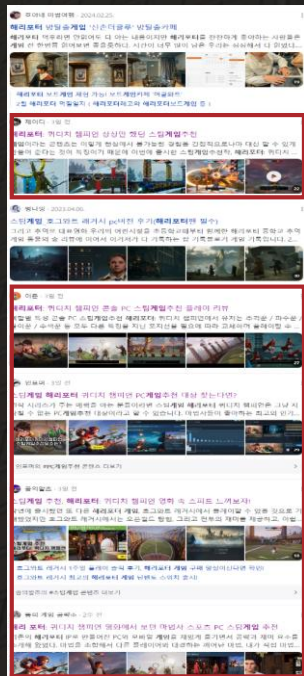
2024.02.25

해리포터 방탈출게임 '신촌마법출' 방탈출카페

해리포터 보드게임 재밌 개임 보드게임카페 추천할만한

2월 해리포터 어둠장기 : 해리포터퀴즈와 해리포터보드게임 중

해리포터: 퀴디치 챔피언 상상만 했던 스팀게임추천

2023.04.06

스팀게임 호그와트 레거시 pc버전 후기(해리포터판 필수)

해리포터: 퀴디치 챔피언 존슨 PC 스팀게임추천 플레이 리뷰

스팀게임 해리포터 퀴디치 챔피언 PC게임추천 (해상 장소나였던?)

스팀게임 추천, 해리포터: 퀴디치 챔피언 영화 속 스포츠 느껴보자!

해리포터 퀴디치 챔피언 영화에서 보던 해설서 스포츠 PC 스팀게임 추천